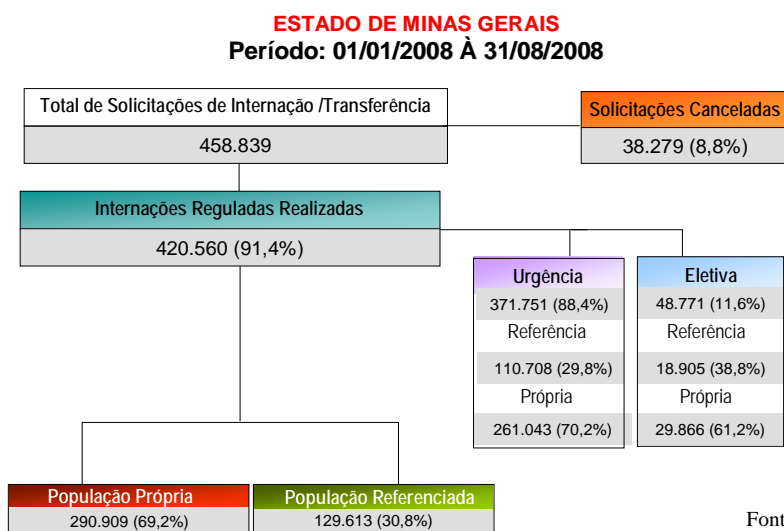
ESTADO DE MINAS GERAIS
Período: 01/01/2008 À 31/08/2008

Total de Solicitações de Internação /Transferência
458.839

Solicitações Canceladas
38.279 (8,8%)

Internações Reguladas Realizadas
420.560 (91,4%)

Urgência
371.751 (88,4%)
Referência
110.708 (29,8%)
Própria
261.043 (70,2%)

Eletiva
48.771 (11,6%)
Referência
18.905 (38,8%)
Própria
29.866 (61,2%)

População Própria
290.909 (69,2%)

População Referenciada
129.613 (30,8%)

Font